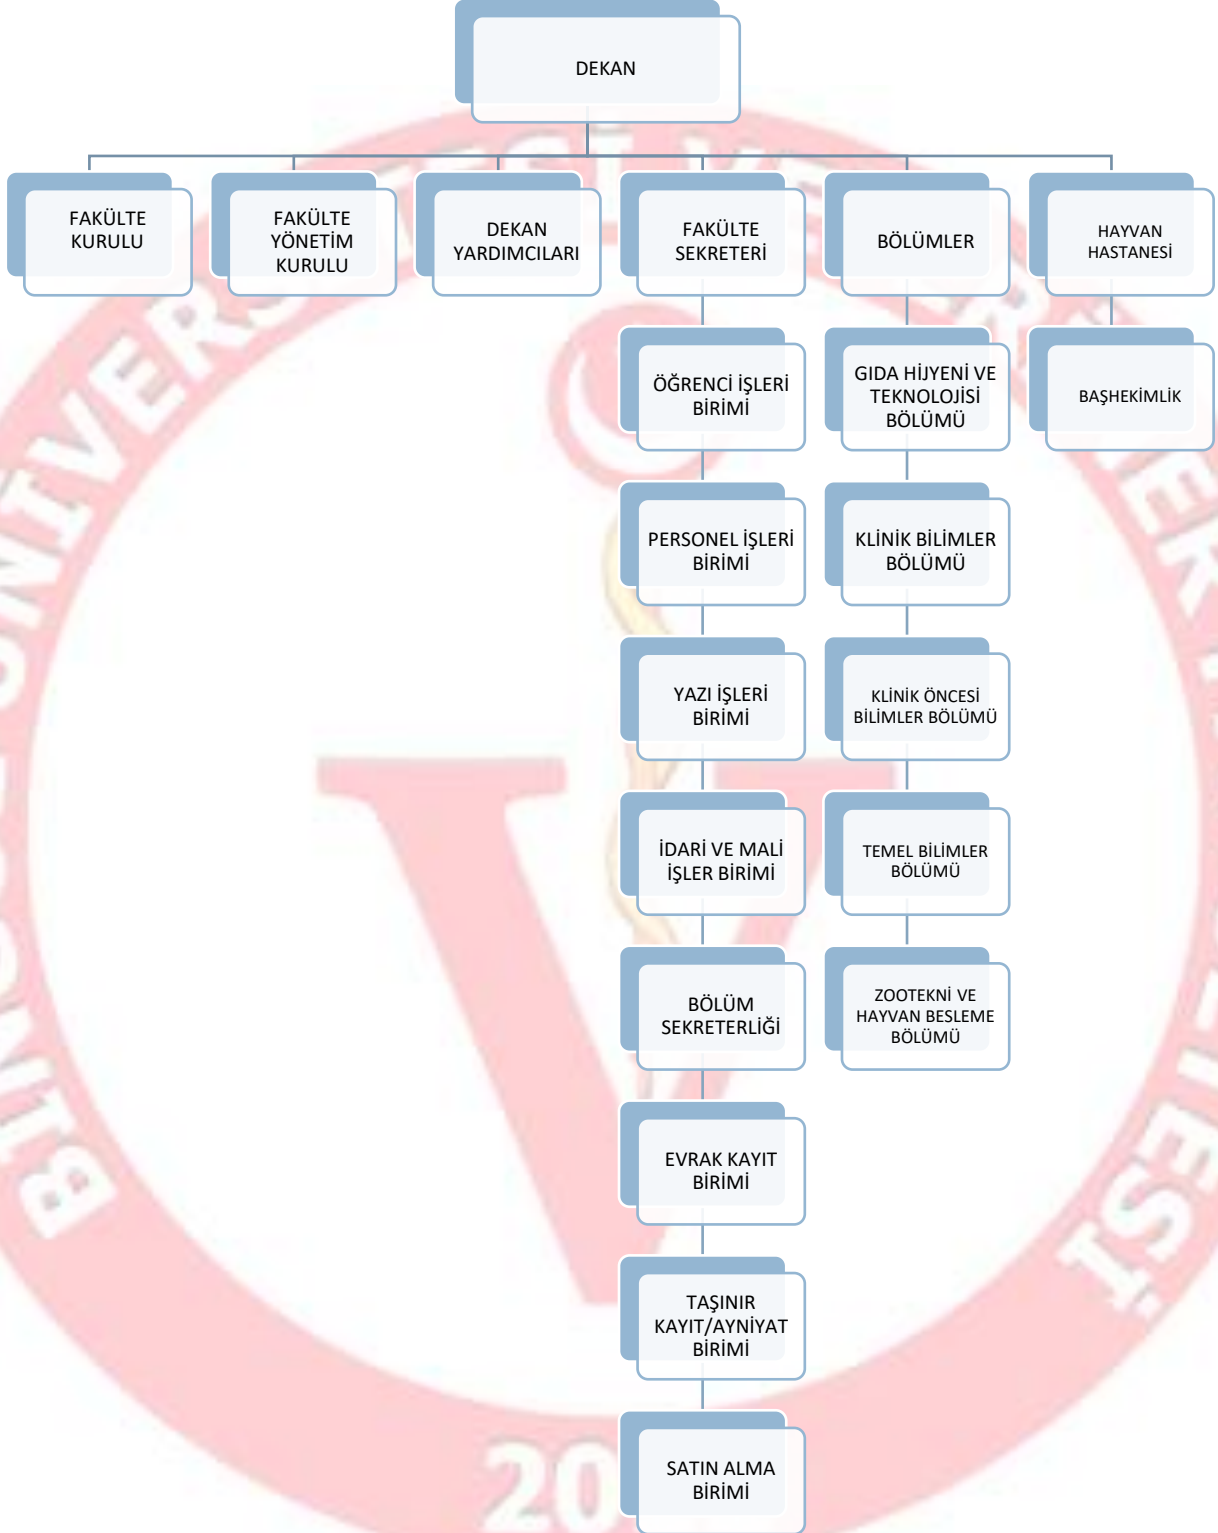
DEKAN

FAKÜLTE KURULU

FAKÜLTE YÖNETİM KURULU

DEKAN YARDIMCILARI

FAKÜLTE SEKRETERİ

BÖLÜMLER

HAYVAN HASTANESİ

ÖĞRENCİ İŞLERİ BİRİMİ

PERSONEL İŞLERİ BİRİMİ

YAZI İŞLERİ BİRİMİ

İDARİ VE MALİ İŞLER BİRİMİ

BÖLÜM SEKRETERLİĞİ

EVRAK KAYIT BİRİMİ

TAŞINIR KAYIT/AYNİYAT BİRİMİ

SATIN ALMA BİRİMİ

GIDA HİJYENİ VE TEKNOLOJİSİ BÖLÜMÜ

KLİNİK BİLİMLER BÖLÜMÜ

KLİNİK ÖNCESİ BİLİMLER BÖLÜMÜ

TEMEL BİLİMLER BÖLÜMÜ

ZOOTEKNİ VE HAYVAN BESLEME BÖLÜMÜ

BAŞHEKİMLİK